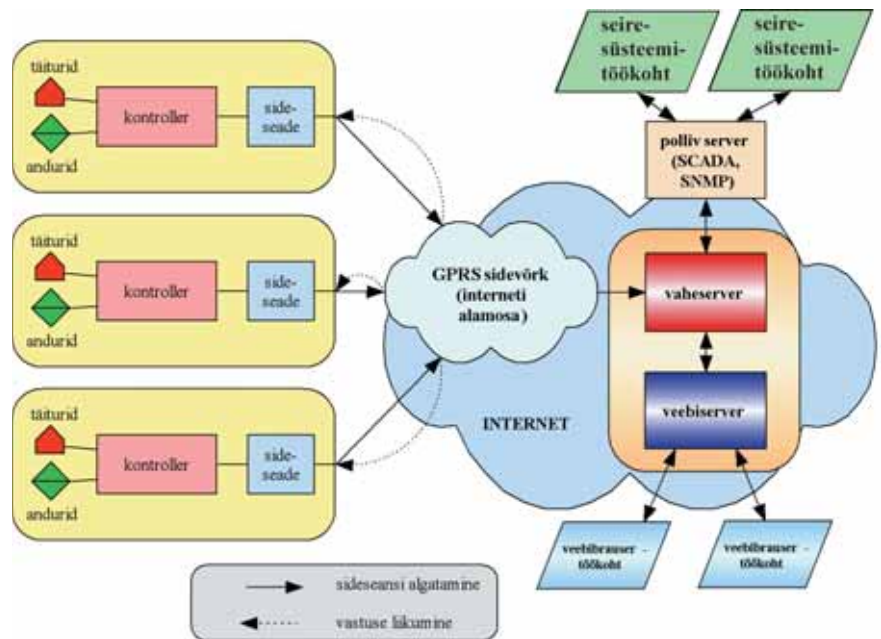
seire-süsteemi-töökoht

seire-süsteemi-töökoht

täiturid
kontroller
side-seade
andurid

polliv server (SCADA, SNMP)

täiturid
kontroller
side-seade
andurid

GPRS sidevõrk (interneti alamosa)

vaheserver

veebiserver

INTERNET

täiturid
kontroller
side-seade
andurid

veebibrauser - töökoht

veebibrauser - töökoht

sideseansi algatamine
vastuse liikumine